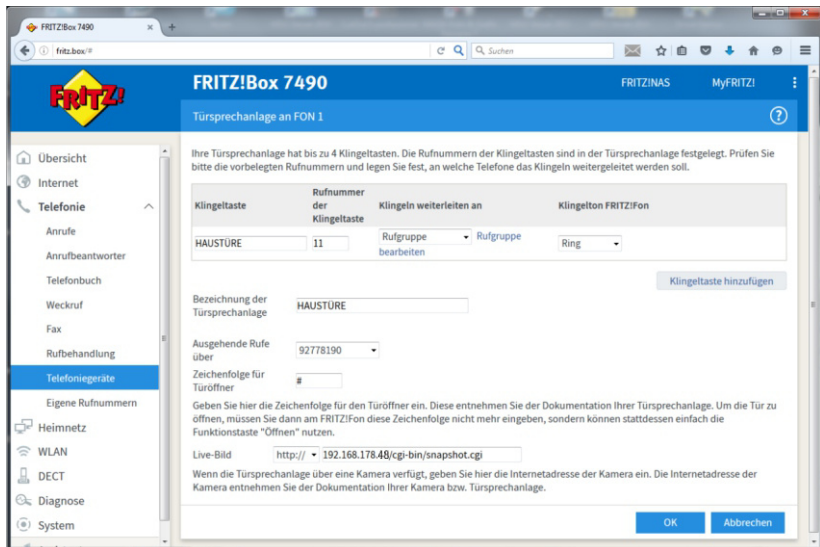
FRITZ!Box 7490 ×  +

fritz.box/#

Suchen

FRITZ!

FRITZ!Box 7490

FRITZ!NAS   MyFRITZ!

Türsprechanlage an FON 1

Übersicht
Internet
Telefonie
Anrufe
Anrufbeantworter
Telefonbuch
Weckruf
Fax
Rufbehandlung
Telefoniegeräte
Eigene Rufnummern
Heimnetz
WLAN
DECT
Diagnose
System

Ihre Türsprechanlage hat bis zu 4 Klingeltasten. Die Rufnummern der Klingeltasten sind in der Türsprechanlage festgelegt. Prüfen Sie bitte die vorbelegten Rufnummern und legen Sie fest, an welche Telefone das Klingeln weitergeleitet werden soll.

| Klingeltaste | Rufnummer der Klingeltaste | Klingeln weiterleiten an | Klingelton FRITZ!Fon |
|---|---|---|---|
| HAUSTÜRE | 11 | Rufgruppe Rufgruppe bearbeiten | Ring |

Klingeltaste hinzufügen

Bezeichnung der Türsprechanlage   HAUSTÜRE

Ausgehende Rufe über   92778190

Zeichenfolge für Türöffner   #

Geben Sie hier die Zeichenfolge für den Türöffner ein. Diese entnehmen Sie der Dokumentation Ihrer Türsprechanlage. Um die Tür zu öffnen, müssen Sie dann am FRITZ!Fon diese Zeichenfolge nicht mehr eingeben, sondern können stattdessen einfach die Funktionstaste "Öffnen" nutzen.

Live-Bild   http://   192.168.178.48/cgi-bin/snapshot.cgi

Wenn die Türsprechanlage über eine Kamera verfügt, geben Sie hier die Internetadresse der Kamera ein. Die Internetadresse der Kamera entnehmen Sie der Dokumentation Ihrer Kamera bzw. Türsprechanlage.

OK   Abbrechen